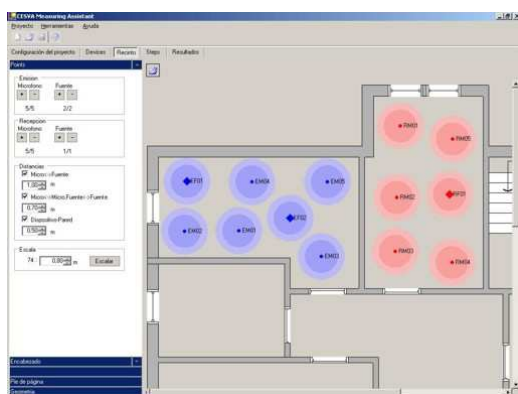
CESVA Measuring Assistant
Proyecto Herramientas Ayuda
Configuración del proyecto Devices Recorrido Steps Resultados
Points
Emision
Micrófono Fuente
+ - + -
5/5 2/2
Recepcion
Micrófono Fuente
+ - + -
5/5 1/1
Distancias
Micro<>Fuente
1.00 m
Micro<>Micro,Fuente<>Fuente
0.70 m
Dispositivo<>Pared
0.50 m
Escala
74 : 0.80 m Escalar
EF01
EM04
EM05
EF02
EM02
EM01
EM03
RM03
RM05
RM02
RF01
RM01
RM04
Encabezado
Pie de página
Geometria